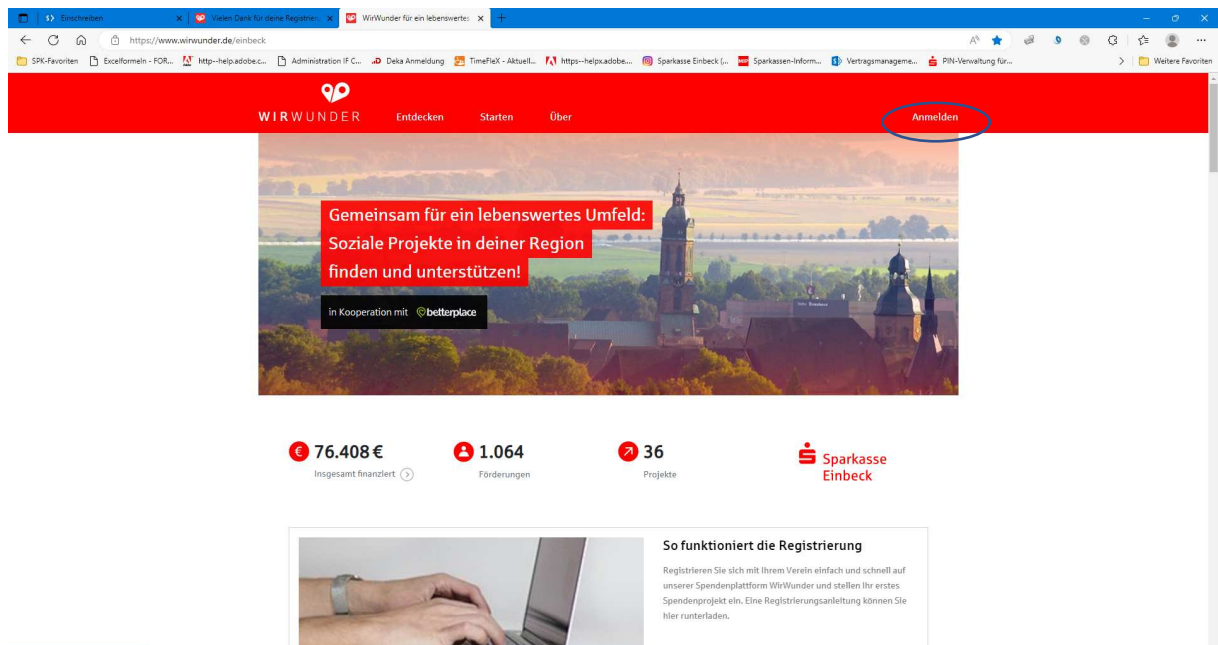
Einschreiben | Vielen Dank für deine Registrier... | WirWunder für ein lebenswertes

https://www.wirwunder.de/einbeck

SPK-Favoriten | Excelformeln - FOR... | http--help.adobe.c... | Administration IF C... | Deka Anmeldung | TimeFleX - Aktuell... | https--helpx.adobe... | Sparkasse Einbeck (... | Sparkassen-Inform... | Vertragsmanageme... | PIN-Verwaltung für... | Weitere Favoriten

WIRWUNDER Entdecken Starten Über Anmelden

Gemeinsam für ein lebenswertes Umfeld: Soziale Projekte in deiner Region finden und unterstützen!

in Kooperation mit betterplace

76.408 €
Insgesamt finanziert

1.064
Förderungen

36
Projekte

Sparkasse Einbeck

So funktioniert die Registrierung

Registrieren Sie sich mit Ihrem Verein einfach und schnell auf unserer Spendenplattform WirWunder und stellen Ihr erstes Spendenprojekt ein. Eine Registrierungsanleitung können Sie hier runterladen.